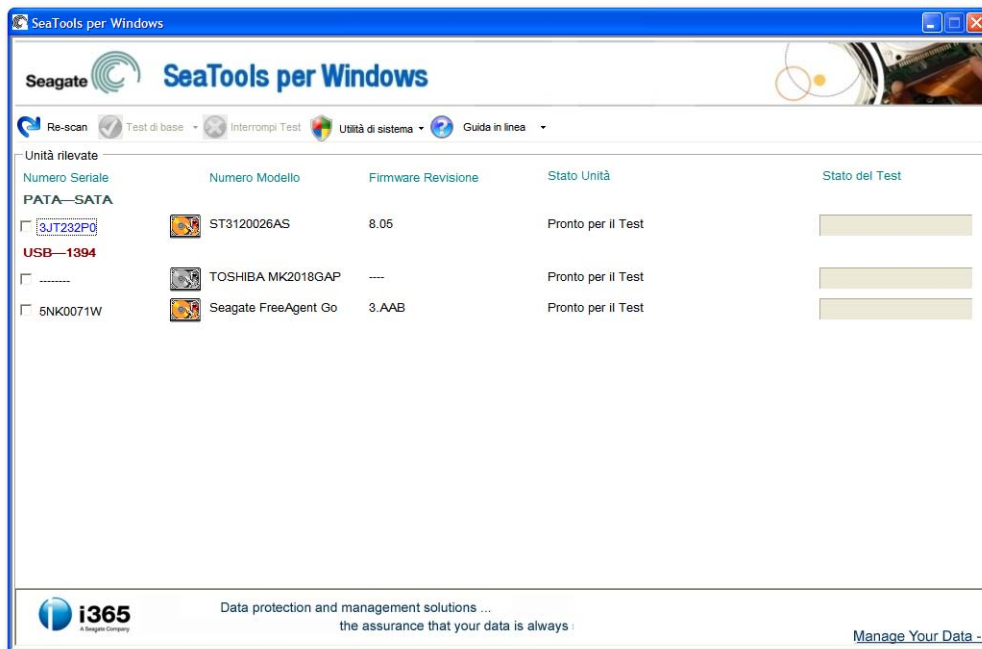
SeaTools per Windows

Seagate SeaTools per Windows

Re-scan Test di base Interrompi Test Utilità di sistema Guida in linea

Unità rilevate

| Numero Seriale | Numero Modello | Firmware Revisione | Stato Unità | Stato del Test |
|---|---|---|---|---|
| PATA—SATA | | | | |
| 3JT232P0 | ST3120026AS | 8.05 | Pronto per il Test | |
| USB—1394 | | | | |
| -------- | TOSHIBA MK2018GAP | ---- | Pronto per il Test | |
| 5NK0071W | Seagate FreeAgent Go | 3.AAB | Pronto per il Test | |

i365 A Seagate Company

Data protection and management solutions ...
the assurance that your data is always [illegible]

Manage Your Data -